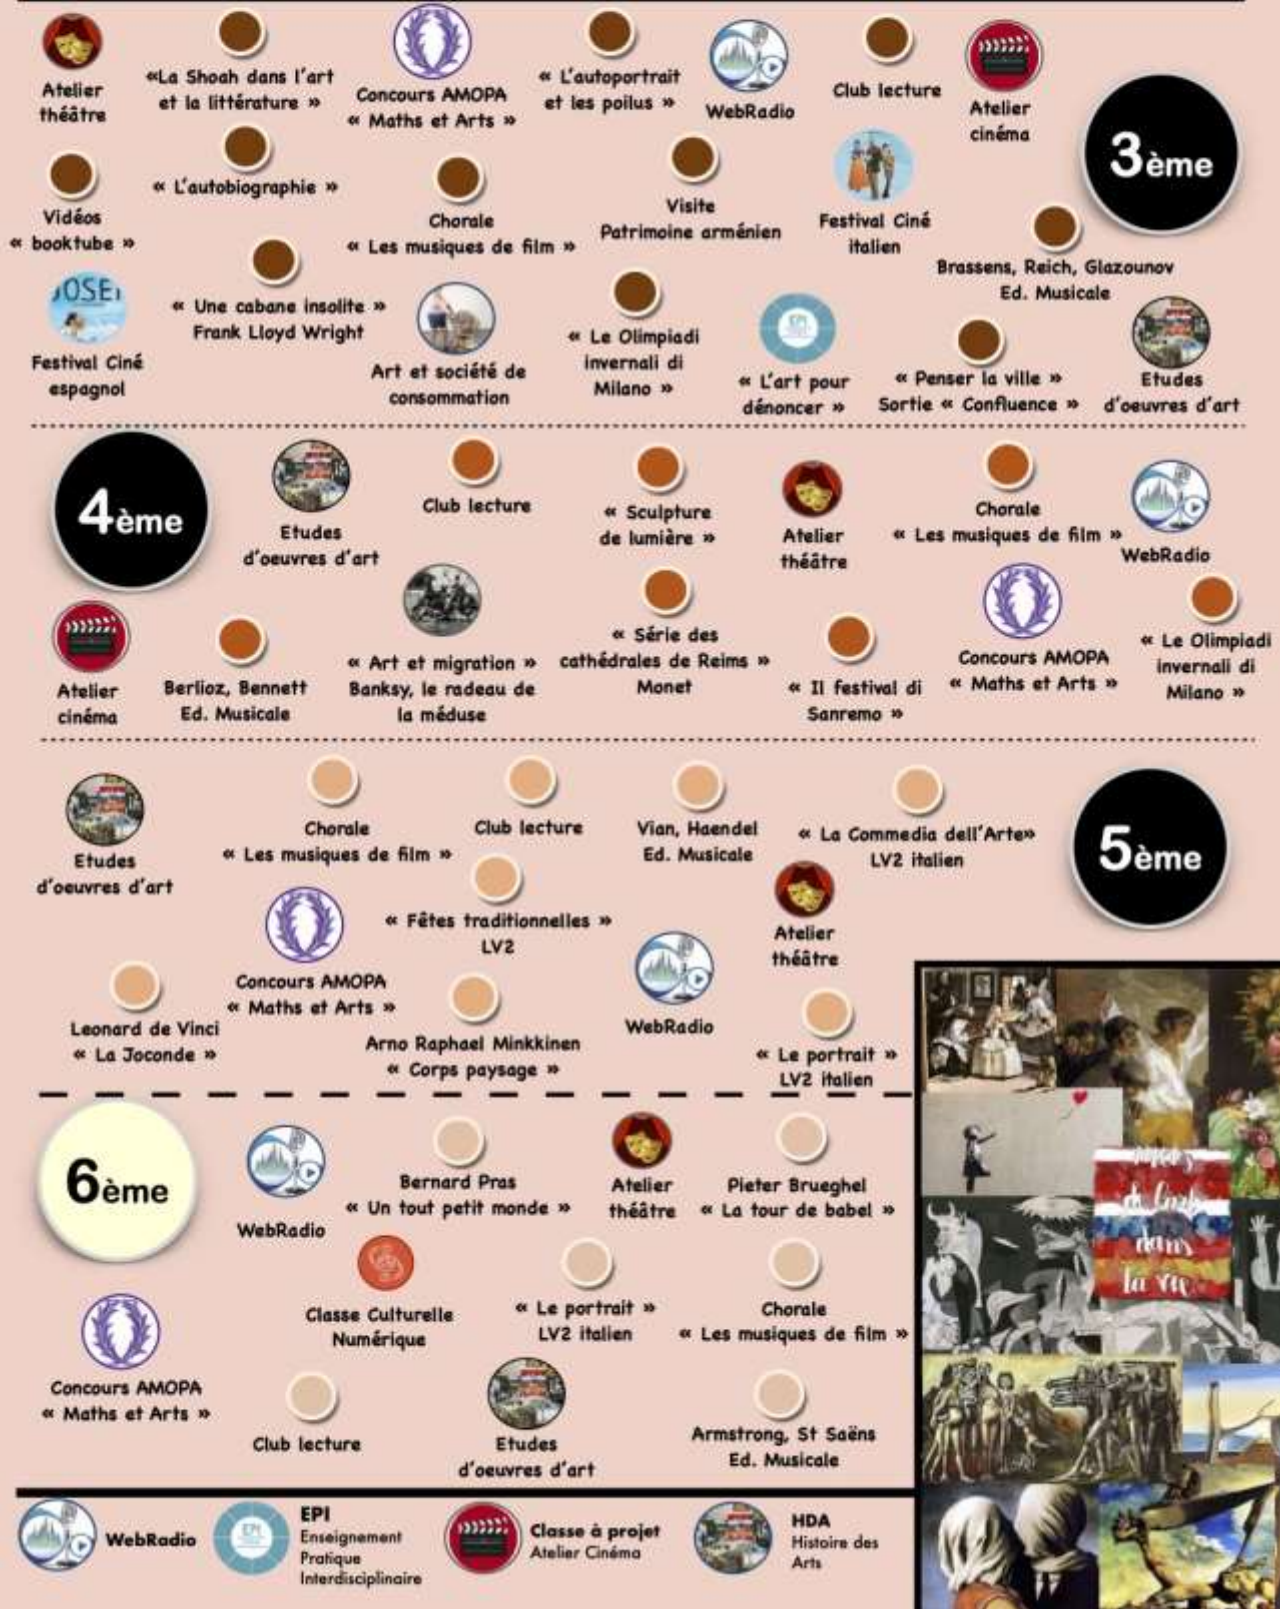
Atelier théâtre

«La Shoah dans l'art et la littérature »

Concours AMOPA « Maths et Arts »

« L'autoportrait et les poilus »

WebRadio

Club lecture

Atelier cinéma

3ème

Vidéos « booktube »

« L'autobiographie »

Chorale « Les musiques de film »

Visite Patrimoine arménien

Festival Ciné italien

Brassens, Reich, Glazounov Ed. Musicale

JOSE

Festival Ciné espagnol

« Une cabane insolite » Frank Lloyd Wright

Art et société de consommation

« Le Olimpiadi invernali di Milano »

« L'art pour dénoncer »

« Penser la ville » Sortie « Confluence »

Etudes d'oeuvres d'art

4ème

Etudes d'oeuvres d'art

Club lecture

« Sculpture de lumière »

Atelier théâtre

Chorale « Les musiques de film »

WebRadio

Atelier cinéma

Berlioz, Bennett Ed. Musicale

« Art et migration » Banksy, le radeau de la méduse

« Série des cathédrales de Reims » Monet

« Il festival di Sanremo »

Concours AMOPA « Maths et Arts »

« Le Olimpiadi invernali di Milano »

Etudes d'oeuvres d'art

Chorale « Les musiques de film »

Club lecture

Vian, Haendel Ed. Musicale

« La Commedia dell'Arte» LV2 italien

5ème

« Fêtes traditionnelles » LV2

Atelier théâtre

Concours AMOPA « Maths et Arts »

Leonard de Vinci « La Joconde »

Arno Raphael Minkkinen « Corps paysage »

WebRadio

« Le portrait » LV2 italien

6ème

WebRadio

Bernard Pras « Un tout petit monde »

Atelier théâtre

Pieter Brueghel « La tour de babel »

Classe Culturelle Numérique

« Le portrait » LV2 italien

Chorale « Les musiques de film »

Concours AMOPA « Maths et Arts »

Club lecture

Etudes d'oeuvres d'art

Armstrong, St Saëns Ed. Musicale

WebRadio

EPI Enseignement Pratique Interdisciplinaire

Classe à projet Atelier Cinéma

HDA Histoire des Arts